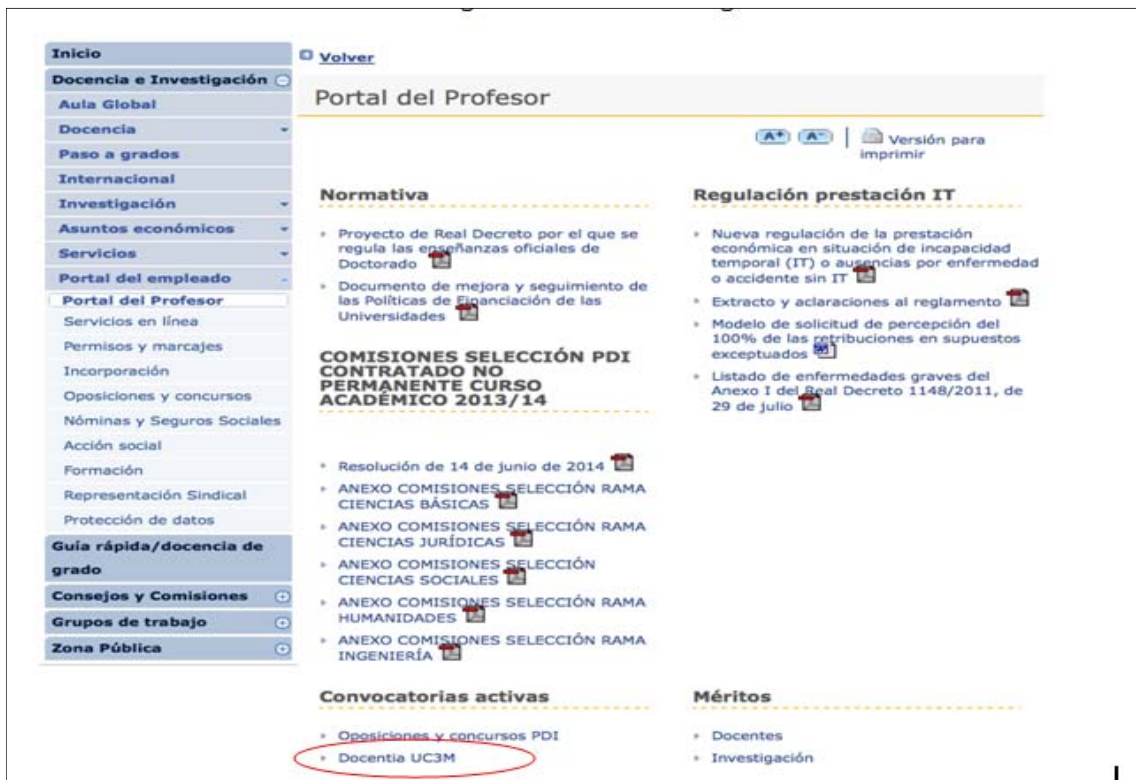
Inicio
Docencia e Investigación
Aula Global
Docencia
Paso a grados
Internacional
Investigación
Asuntos económicos
Servicios
Portal del empleado
Portal del Profesor
Servicios en línea
Permisos y marcajes
Incorporación
Oposiciones y concursos
Nóminas y Seguros Sociales
Acción social
Formación
Representación Sindical
Protección de datos
Guía rápida/docencia de grado
Consejos y Comisiones
Grupos de trabajo
Zona Pública

Volver

Portal del Profesor

A+ A- Versión para imprimir

Normativa

- Proyecto de Real Decreto por el que se regula las enseñanzas oficiales de Doctorado
- Documento de mejora y seguimiento de las Políticas de Financiación de las Universidades

COMISIONES SELECCIÓN PDI CONTRATADO NO PERMANENTE CURSO ACADÉMICO 2013/14

- Resolución de 14 de junio de 2014
- ANEXO COMISIONES SELECCIÓN RAMA CIENCIAS BÁSICAS
- ANEXO COMISIONES SELECCIÓN RAMA CIENCIAS JURÍDICAS
- ANEXO COMISIONES SELECCIÓN CIENCIAS SOCIALES
- ANEXO COMISIONES SELECCIÓN RAMA HUMANIDADES
- ANEXO COMISIONES SELECCIÓN RAMA INGENIERÍA

Regulación prestación IT

- Nueva regulación de la prestación económica en situación de incapacidad temporal (IT) o ausencias por enfermedad o accidente sin IT
- Extracto y aclaraciones al reglamento
- Modelo de solicitud de percepción del 100% de las retribuciones en supuestos exceptuados
- Listado de enfermedades graves del Anexo I del Real Decreto 1148/2011, de 29 de julio

Convocatorias activas

- Oposiciones y concursos PDI
- Docentia UC3M

Méritos

- Docentes
- Investigación